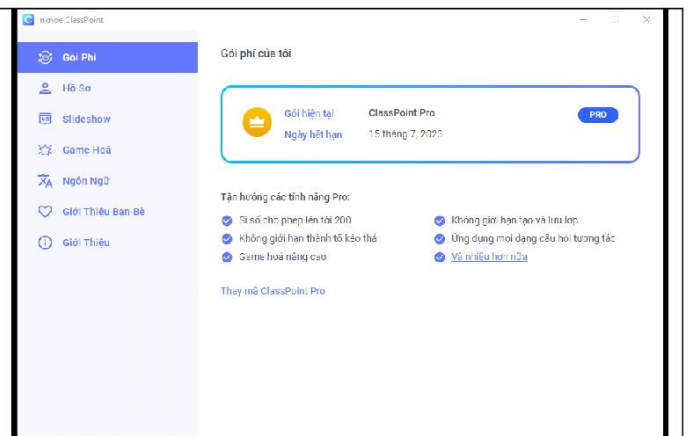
Inknoe ClassPoint

Gói Phí
Hồ Sơ
Slideshow
Game Hoá
Ngôn Ngữ
Giới Thiệu Ban Bè
Giới Thiệu

Gói phí của tôi

Gói hiện tại ClassPoint Pro PRO
Ngày hết hạn 15 tháng 7, 2023

Tận hưởng các tính năng Pro:
Sĩ số cho phép lên tới 200
Không giới hạn thành tố kéo thả
Game hoá nâng cao
Không giới hạn tạo và lưu lớp
Ứng dụng mọi dạng câu hỏi tương tác
Và nhiều hơn nữa

Thay mã ClassPoint Pro